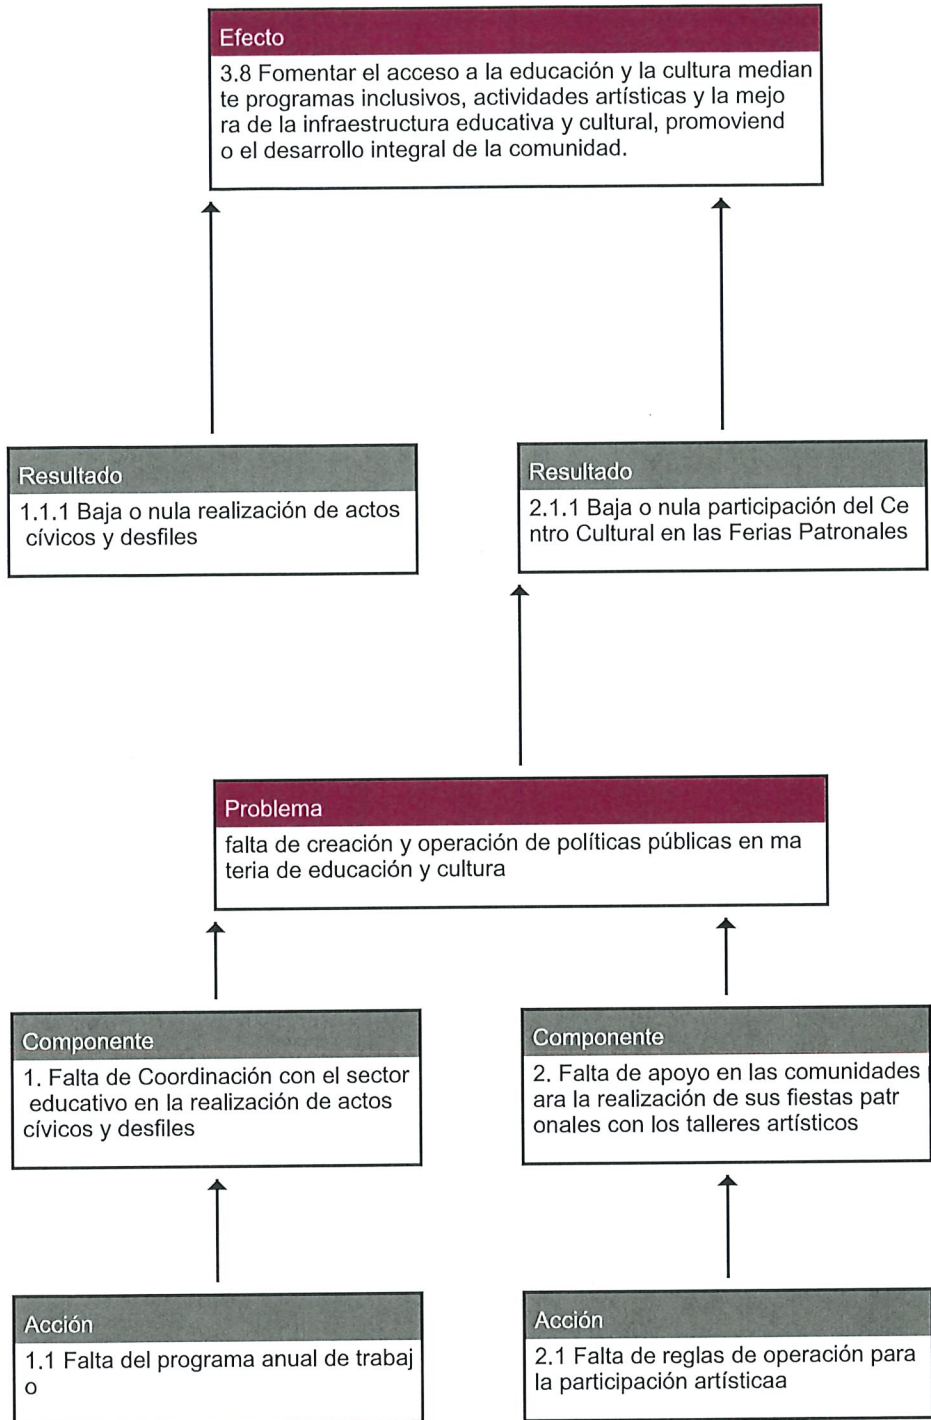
Efecto
3.8 Fomentar el acceso a la educación y la cultura median te programas inclusivos, actividades artísticas y la mejo ra de la infraestructura educativa y cultural, promoviend o el desarrollo integral de la comunidad.

Resultado
1.1.1 Baja o nula realización de actos cívicos y desfiles

Resultado
2.1.1 Baja o nula participación del Ce ntro Cultural en las Ferias Patronales

Problema
falta de creación y operación de políticas públicas en ma teria de educación y cultura

Componente
1. Falta de Coordinación con el sector educativo en la realización de actos cívicos y desfiles

Componente
2. Falta de apoyo en las comunidades ara la realización de sus fiestas patr onales con los talleres artísticos

Acción
1.1 Falta del programa anual de trabaj o

Acción
2.1 Falta de reglas de operación para la participación artísticaa